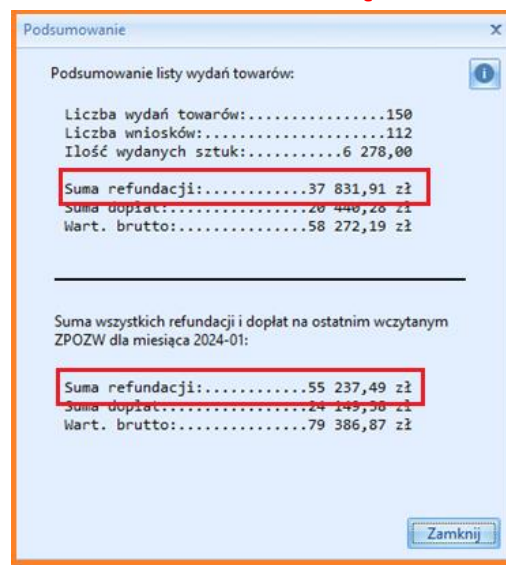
Podsumowanie

Podsumowanie listy wydań towarów:

Liczba wydań towarów:................150
Liczba wniosków:.....................112
Ilość wydanych sztuk:...........6 278,00

Suma refundacji:............37 831,91 zł
Suma dopłat:................20 440,28 zł
Wart. brutto:...............58 272,19 zł

Suma wszystkich refundacji i dopłat na ostatnim wczytanym ZPOZW dla miesiąca 2024-01:

Suma refundacji:............55 237,49 zł
Suma dopłat:................24 149,38 zł
Wart. brutto:...............79 386,87 zł

Zamknij